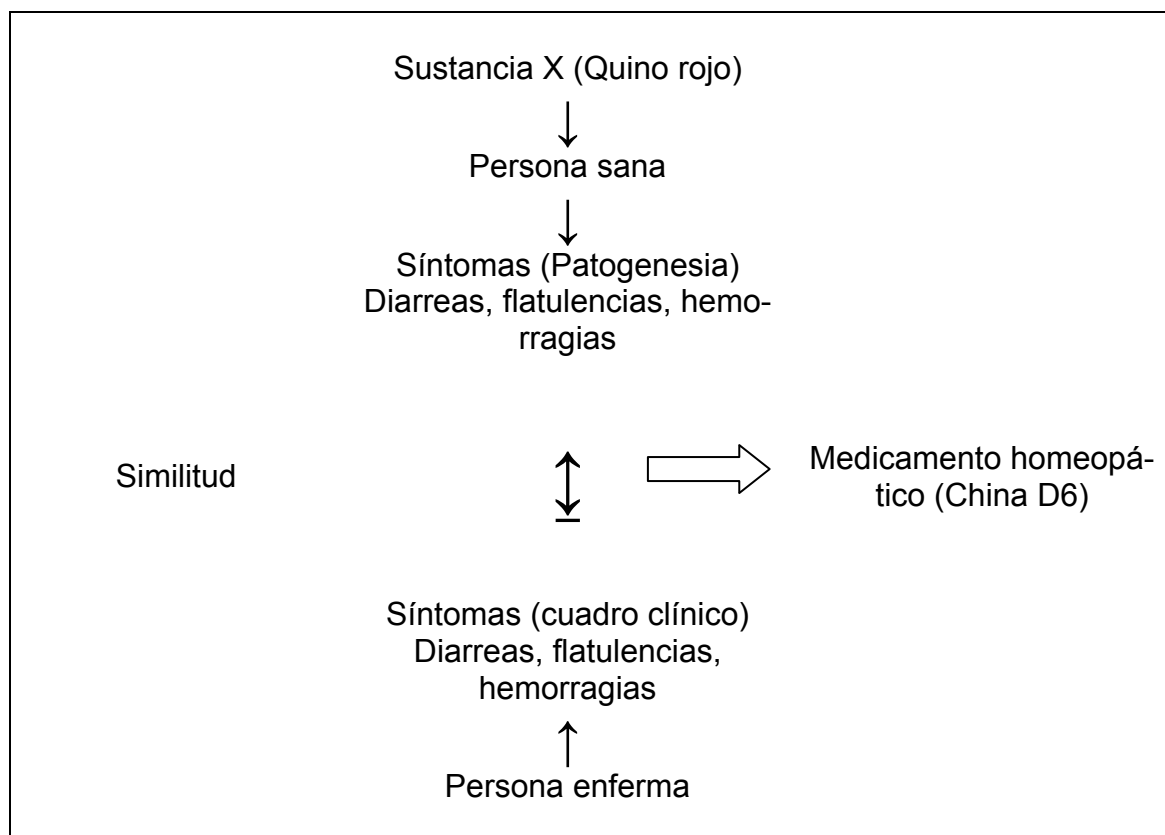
Sustancia X (Quino rojo)

Persona sana

Síntomas (Patogenesia)
Diarreas, flatulencias, hemorragias

Similitud

Medicamento homeopático (China D6)

Síntomas (cuadro clínico)
Diarreas, flatulencias, hemorragias

Persona enferma